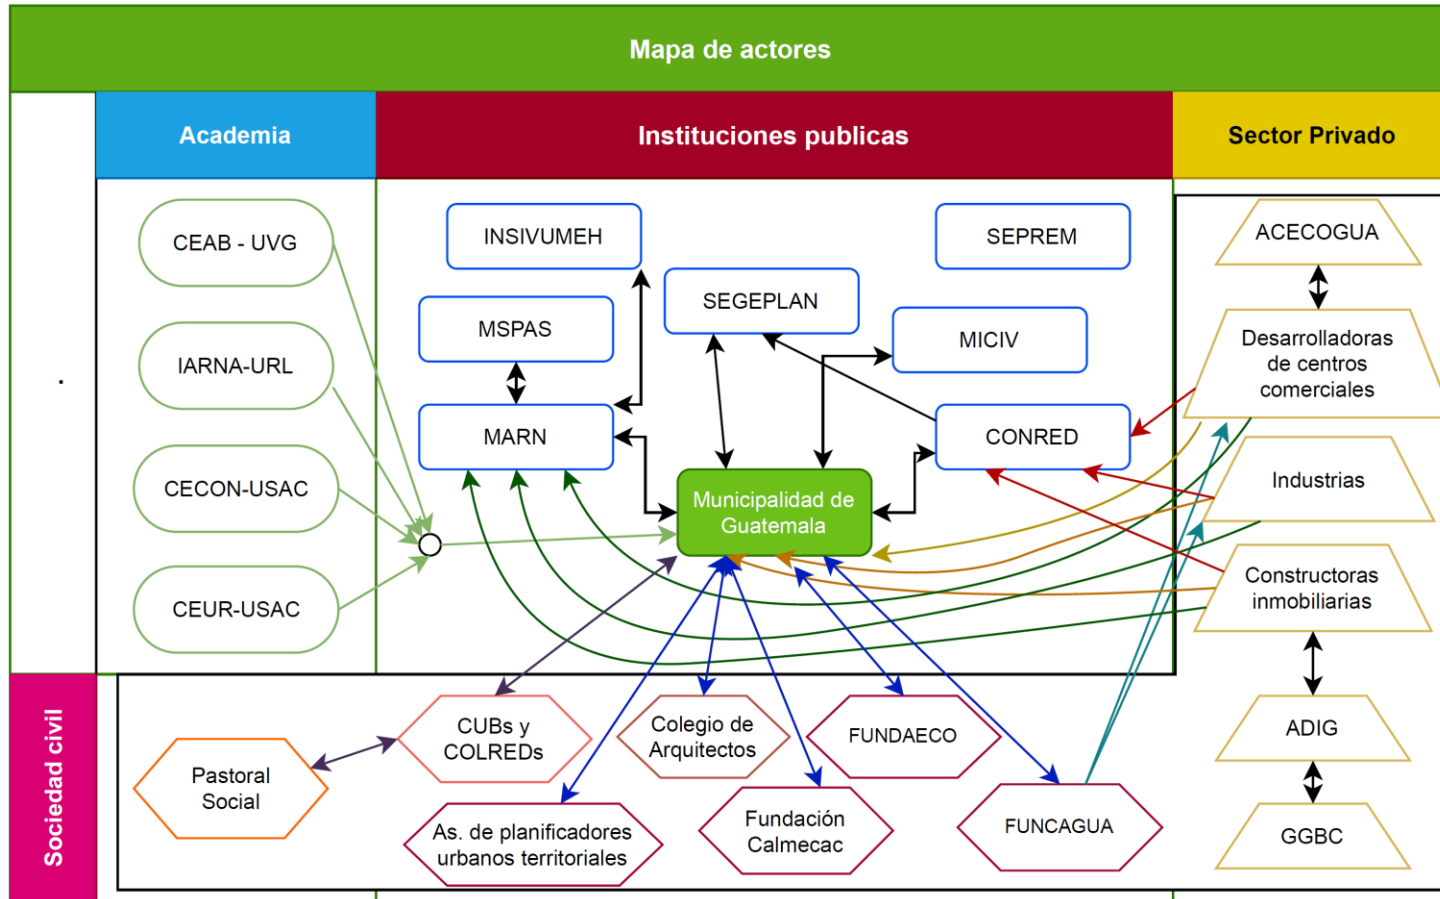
Mapa de actores

Academia

Instituciones publicas

Sector Privado

.

CEAB - UVG

IARNA-URL

CECON-USAC

CEUR-USAC

INSIVUMEH

SEPREM

SEGEPLAN

MSPAS

MICIV

MARN

CONRED

Municipalidad de Guatemala

ACECOGUA

Desarrolladoras de centros comerciales

Industrias

Constructoras inmobiliarias

ADIG

GGBC

Sociedad civil

Pastoral Social

CUBs y COLREDs

Colegio de Arquitectos

FUNDAECO

As. de planificadores urbanos territoriales

Fundación Calmecac

FUNCAGUA